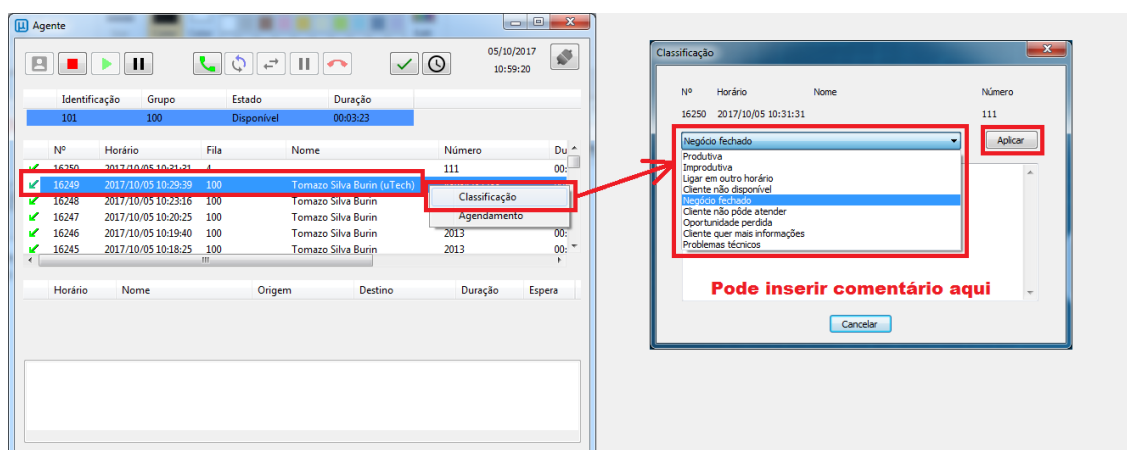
Agente

05/10/2017
10:59:20

| Identificação | Grupo | Estado | Duração |
|---|---|---|---|
| 101 | 100 | Disponível | 00:03:23 |

| Nº | Horário | Fila | Nome | Número | Du |
|---|---|---|---|---|---|
| 16250 | 2017/10/05 10:31:31 | 4 | | 111 | 00: |
| 16249 | 2017/10/05 10:29:39 | 100 | Tomazo Silva Burin (uTech) | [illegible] | 00: |
| 16248 | 2017/10/05 10:23:16 | 100 | Tomazo Silva Burin | | 00: |
| 16247 | 2017/10/05 10:20:25 | 100 | Tomazo Silva Burin | | 00: |
| 16246 | 2017/10/05 10:19:40 | 100 | Tomazo Silva Burin | 2013 | 00: |
| 16245 | 2017/10/05 10:18:25 | 100 | Tomazo Silva Burin | 2013 | 00: |

Classificação
Agendamento

| Horário | Nome | Origem | Destino | Duração | Espera |
|---|---|---|---|---|---|

Classificação

| Nº | Horário | Nome | Número |
|---|---|---|---|
| 16250 | 2017/10/05 10:31:31 | | 111 |

Negócio fechado
Aplicar
Produtiva
Improdutiva
Ligar em outro horário
Cliente não disponível
Negócio fechado
Cliente não pôde atender
Oportunidade perdida
Cliente quer mais informações
Problemas técnicos

Pode inserir comentário aqui

Cancelar